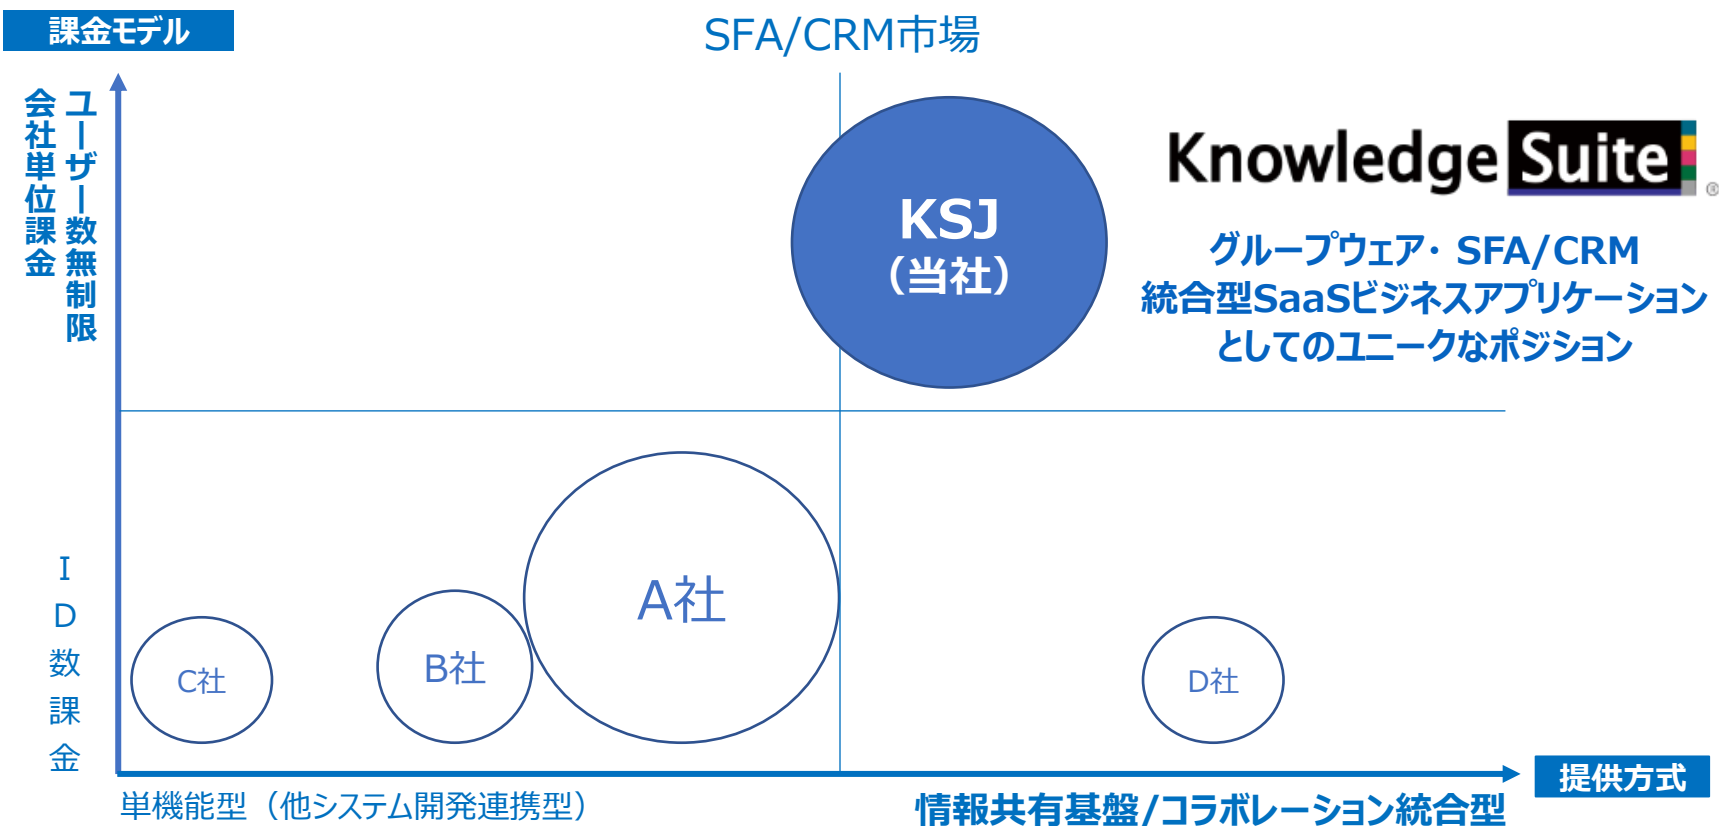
課金モデル

SFA/CRM市場

ユーザー数無制限

会社単位課金

Knowledge Suite

KSJ
(当社)

グループウェア・SFA/CRM
統合型SaaSビジネスアプリケーション
としてのユニークなポジション

ID数課金

A社

B社

C社

D社

提供方式

単機能型（他システム開発連携型）

情報共有基盤/コラボレーション統合型